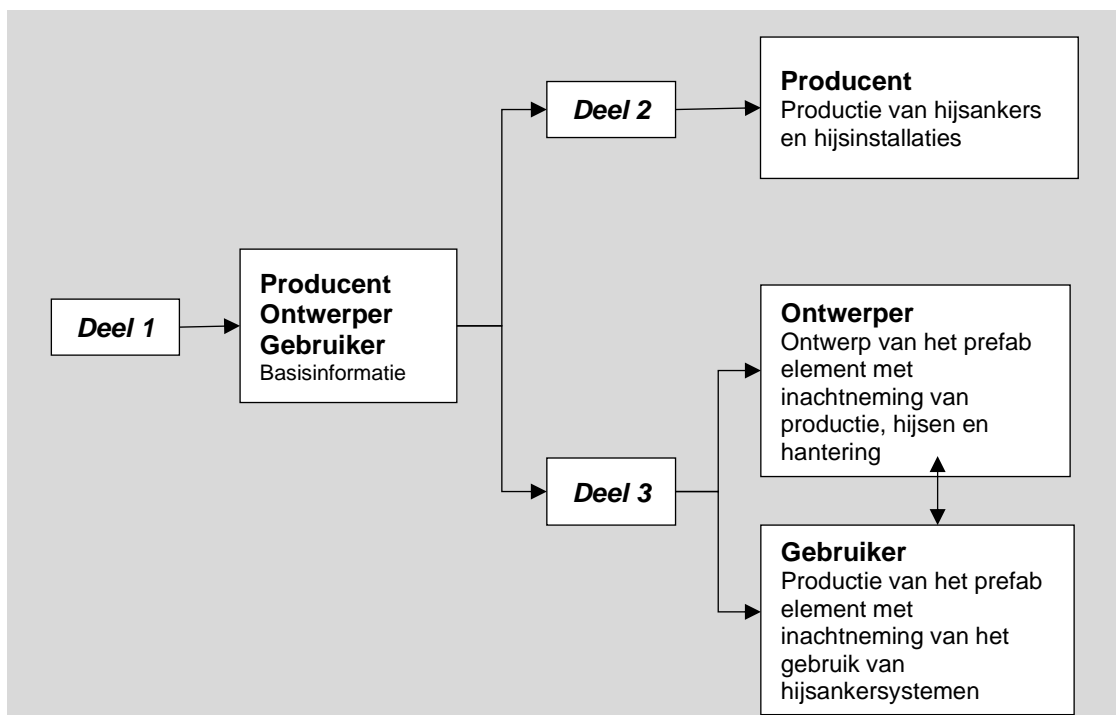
Deel 1

Producent
Ontwerper
Gebruiker
Basisinformatie

Deel 2

Producent
Productie van hijsankers en hijsinstallaties

Deel 3

Ontwerper
Ontwerp van het prefab element met inachtneming van productie, hijsen en hantering

Gebruiker
Productie van het prefab element met inachtneming van het gebruik van hijsankersystemen